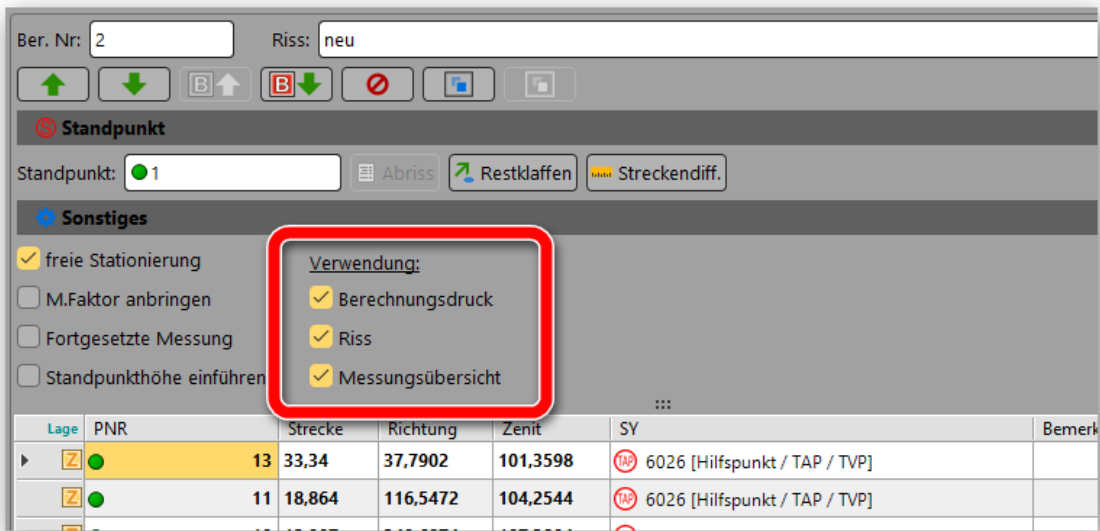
Ber. Nr: 2

Riss: neu

B B

Standpunkt

Standpunkt: 1

Abriss

Restklaffen

Streckendiff.

Sonstiges

freie Stationierung

M.Faktor anbringen

Fortgesetzte Messung

Standpunkthöhe einführen

Verwendung:

Berechnungsdruck

Riss

Messungsübersicht

| Lage | PNR | Strecke | Richtung | Zenit | SY | Bemerk |
|---|---|---|---|---|---|---|
| Z | 13 | 33,34 | 37,7902 | 101,3598 | TAP 6026 [Hilfspunkt / TAP / TVP] | |
| Z | 11 | 18,864 | 116,5472 | 104,2544 | TAP 6026 [Hilfspunkt / TAP / TVP] | |
| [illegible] | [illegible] | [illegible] | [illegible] | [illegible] | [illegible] | |